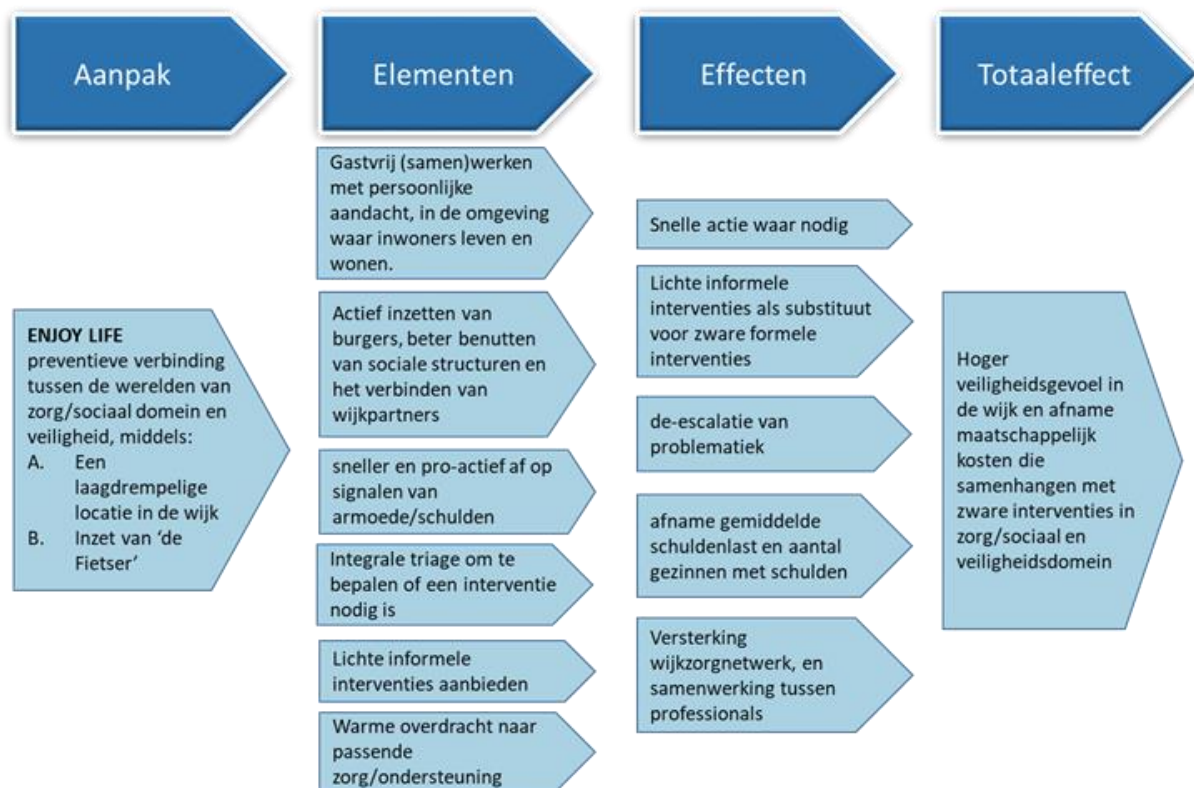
Aanpak

Elementen

Effecten

Totaaleffect

ENJOY LIFE
preventieve verbinding tussen de werelden van zorg/sociaal domein en veiligheid, middels:
A. Een laagdrempelige locatie in de wijk
B. Inzet van 'de Fietser'

Gastvrij (samen)werken met persoonlijke aandacht, in de omgeving waar inwoners leven en wonen.

Actief inzetten van burgers, beter benutten van sociale structuren en het verbinden van wijkpartners

sneller en pro-actief af op signalen van armoede/schulden

Integrale triage om te bepalen of een interventie nodig is

Lichte informele interventies aanbieden

Warme overdracht naar passende zorg/ondersteuning

Snelle actie waar nodig

Lichte informele interventies als substituut voor zware formele interventies

de-escalatie van problematiek

afname gemiddelde schuldenlast en aantal gezinnen met schulden

Versterking wijkzorgnetwerk, en samenwerking tussen professionals

Hoger veiligheidsgevoel in de wijk en afname maatschappelijk kosten die samenhangen met zware interventies in zorg/sociaal en veiligheidsdomein